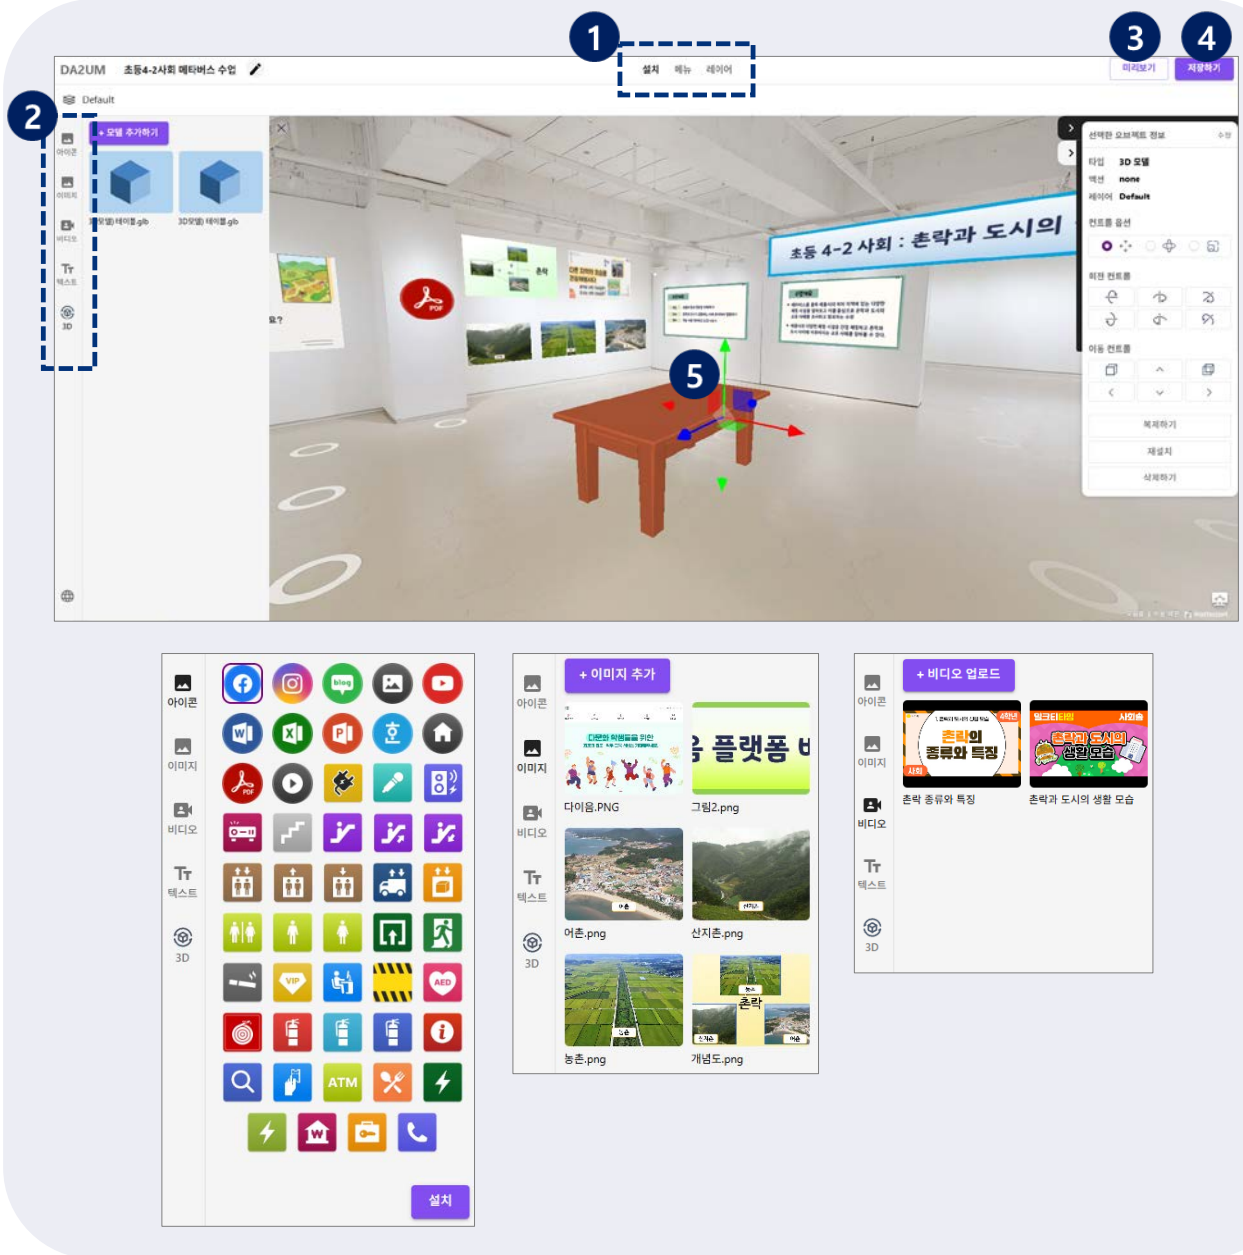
1
2
3
4
5

DA2UM 초등4-2사회 메타버스 수업

설치 메뉴 레이어

미리보기 저장하기

Default

아이콘
이미지
비디오
텍스트
3D

+ 모델 추가하기

3D모델) 테이블.glb
3D모델) 테이블.glb

초등 4-2 사회 : 촌락과 도시의

선택한 오브젝트 정보
타입 3D 모델
액션 none
레이어 Default
컨트롤 옵션
회전 컨트롤
이동 컨트롤
복제하기
재설치
삭제하기

아이콘
이미지
비디오
텍스트
3D

ATM

설치

아이콘
이미지
비디오
텍스트
3D

+ 이미지 추가

다이음.PNG
그림2.png
어촌.png
산지촌.png
농촌.png
개념도.png

아이콘
이미지
비디오
텍스트
3D

+ 비디오 업로드

촌락의 종류와 특징
촌락과 도시의 생활 모습

촌락 종류와 특징
촌락과 도시의 생활 모습